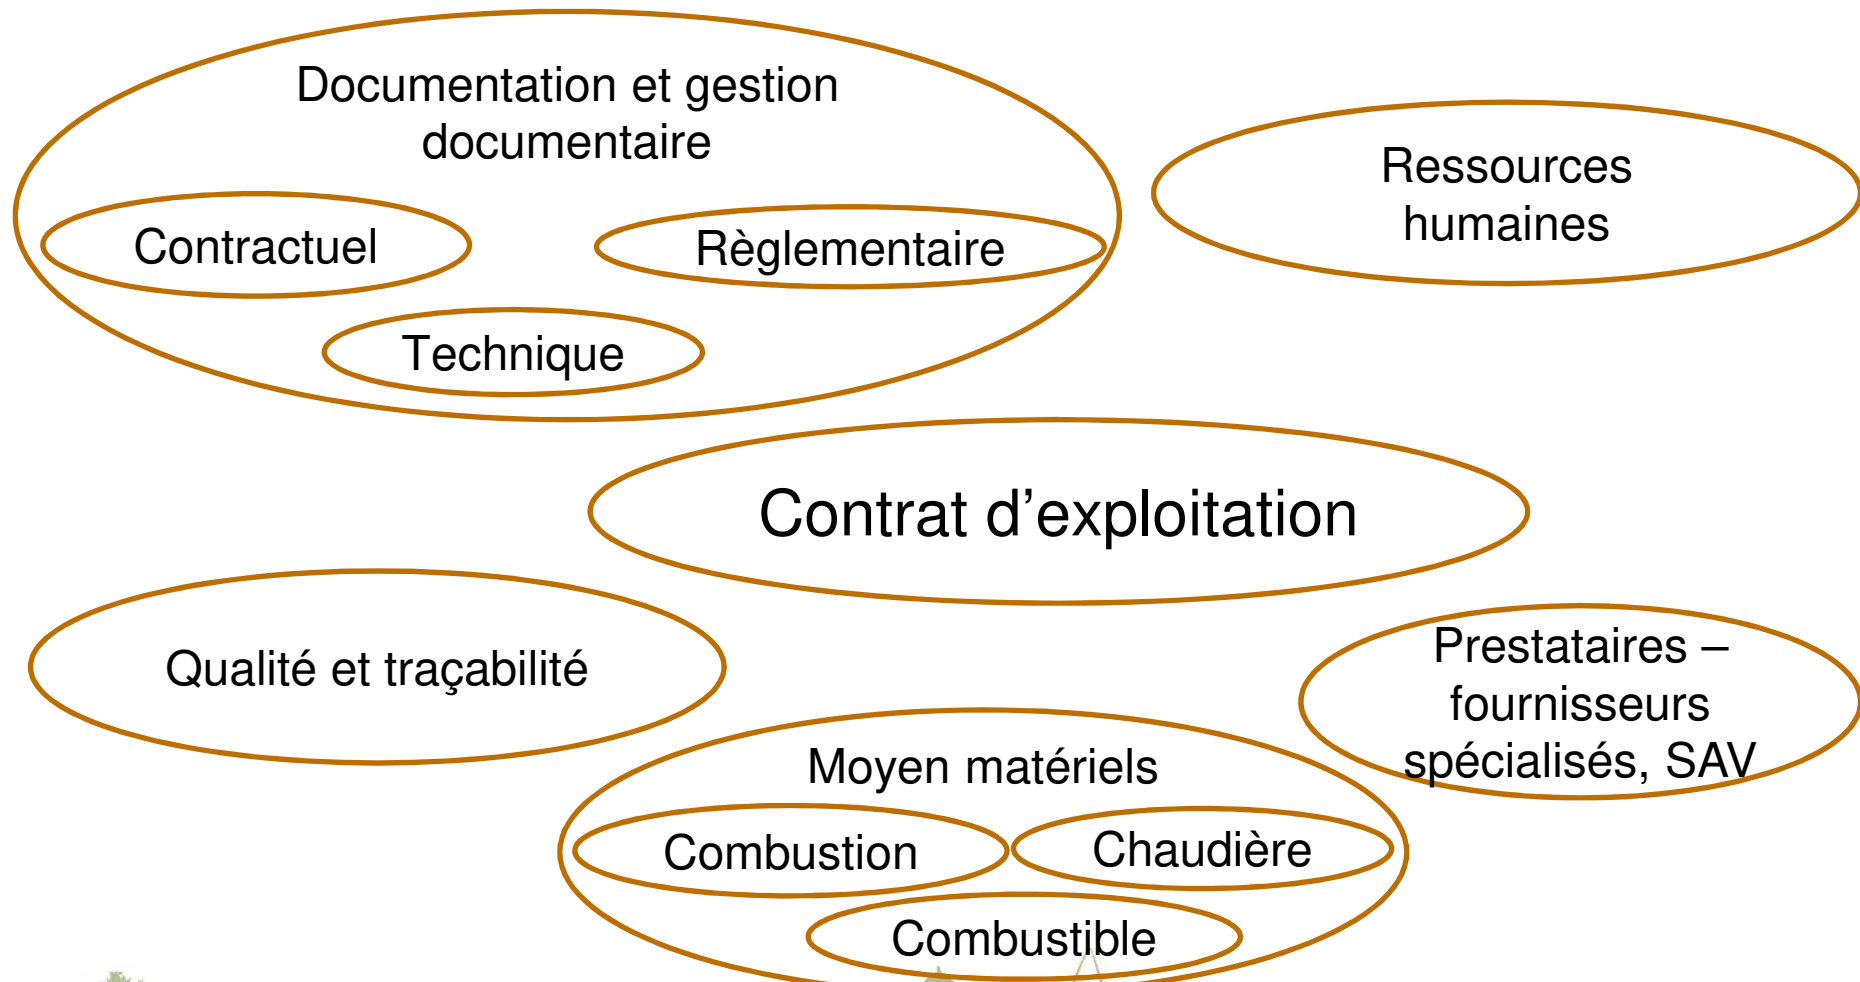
Documentation et gestion documentaire

Contractuel

Règlementaire

Technique

Ressources humaines

Contrat d’exploitation

Qualité et traçabilité

Prestataires – fournisseurs spécialisés, SAV

Moyen matériels

Combustion

Chaudière

Combustible